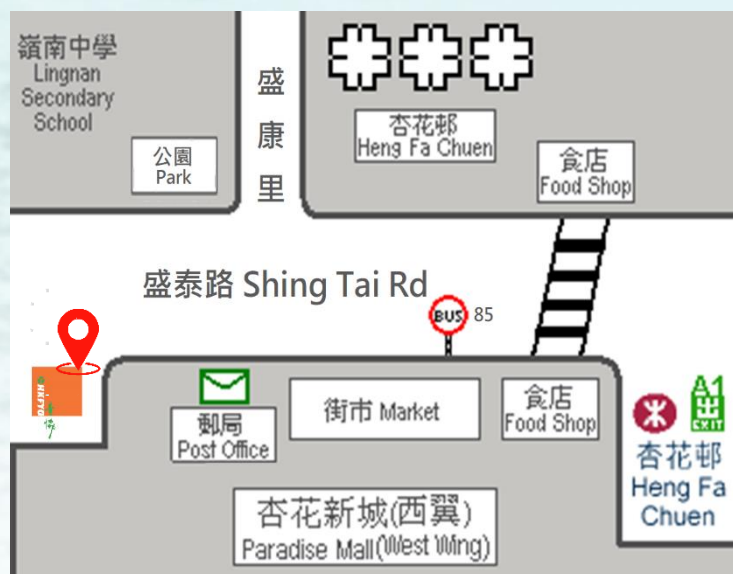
嶺南中學
Lingnan Secondary School

公園
Park

盛康里

杏花邨
Heng Fa Chuen

食店
Food Shop

盛泰路 Shing Tai Rd

BUS 85

郵局
Post Office

街市 Market

食店
Food Shop

A1
出
EXIT

杏花邨
Heng Fa Chuen

杏花新城(西翼)
Paradise Mall(West Wing)